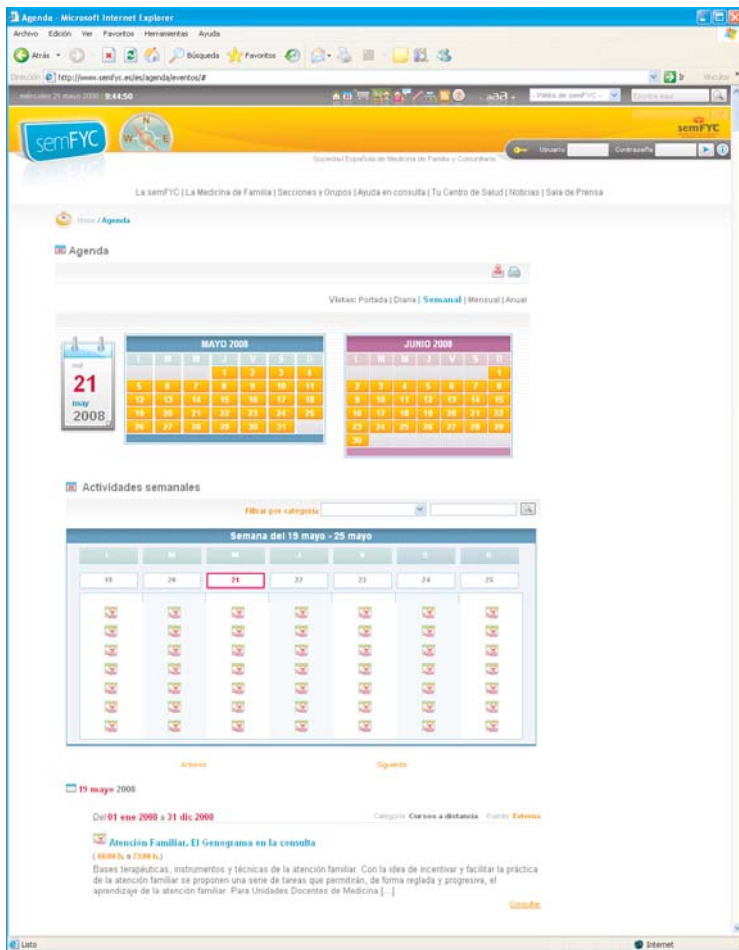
Agenda - Microsoft Internet Explorer

Archivo Edición Ver Favoritos Herramientas Ayuda

Atrás Búsqueda Favoritos

Dirección http://www.semfyc.es/es/agenda/eventos/#

Ir Vínculos

miércoles 21 mayo 2008 | 8:44:50

Visitas de semFYC

semFYC

semFYC

Sociedad Española de Medicina de Familia y Comunitaria

Usuario Contraseña

La semFYC | La Medicina de Familia | Secciones y Grupos | Ayuda en consulta | Tu Centro de Salud | Noticias | Sala de Prensa

Home / Agenda

Agenda

Vistas: Portada | Diaria | Semanal | Mensual | Anual

mié
21
may
2008

MAYO 2008

| L | M | M | J | V | S | D |
|---|---|---|---|---|---|---|
| | | | 1 | 2 | 3 | 4 |
| 5 | 6 | 7 | 8 | 9 | 10 | 11 |
| 12 | 13 | 14 | 15 | 16 | 17 | 18 |
| 19 | 20 | 21 | 22 | 23 | 24 | 25 |
| 26 | 27 | 28 | 29 | 30 | 31 | |

JUNIO 2008

| L | M | M | J | V | S | D |
|---|---|---|---|---|---|---|
| | | | | | | 1 |
| 2 | 3 | 4 | 5 | 6 | 7 | 8 |
| 9 | 10 | 11 | 12 | 13 | 14 | 15 |
| 16 | 17 | 18 | 19 | 20 | 21 | 22 |
| 23 | 24 | 25 | 26 | 27 | 28 | 29 |
| 30 | | | | | | |

Actividades semanales

Filtrar por categoría

Semana del 19 mayo - 25 mayo

| L | M | M | J | V | S | D |
|---|---|---|---|---|---|---|
| 19 | 20 | 21 | 22 | 23 | 24 | 25 |

Anterior Siguiente

19 mayo 2008

Del 01 ene 2008 a 31 dic 2008 Categoría: Cursos a distancia Fuente: Externa

Atención Familiar. El Genograma en la consulta

( 00:00 h. a 23:00 h.)

Bases terapéuticas, instrumentos y técnicas de la atención familiar. Con la idea de incentivar y facilitar la práctica de la atención familiar se proponen una serie de tareas que permitirán, de forma reglada y progresiva, el aprendizaje de la atención familiar. Para Unidades Docentes de Medicina [...]

Consultar

Listo Internet